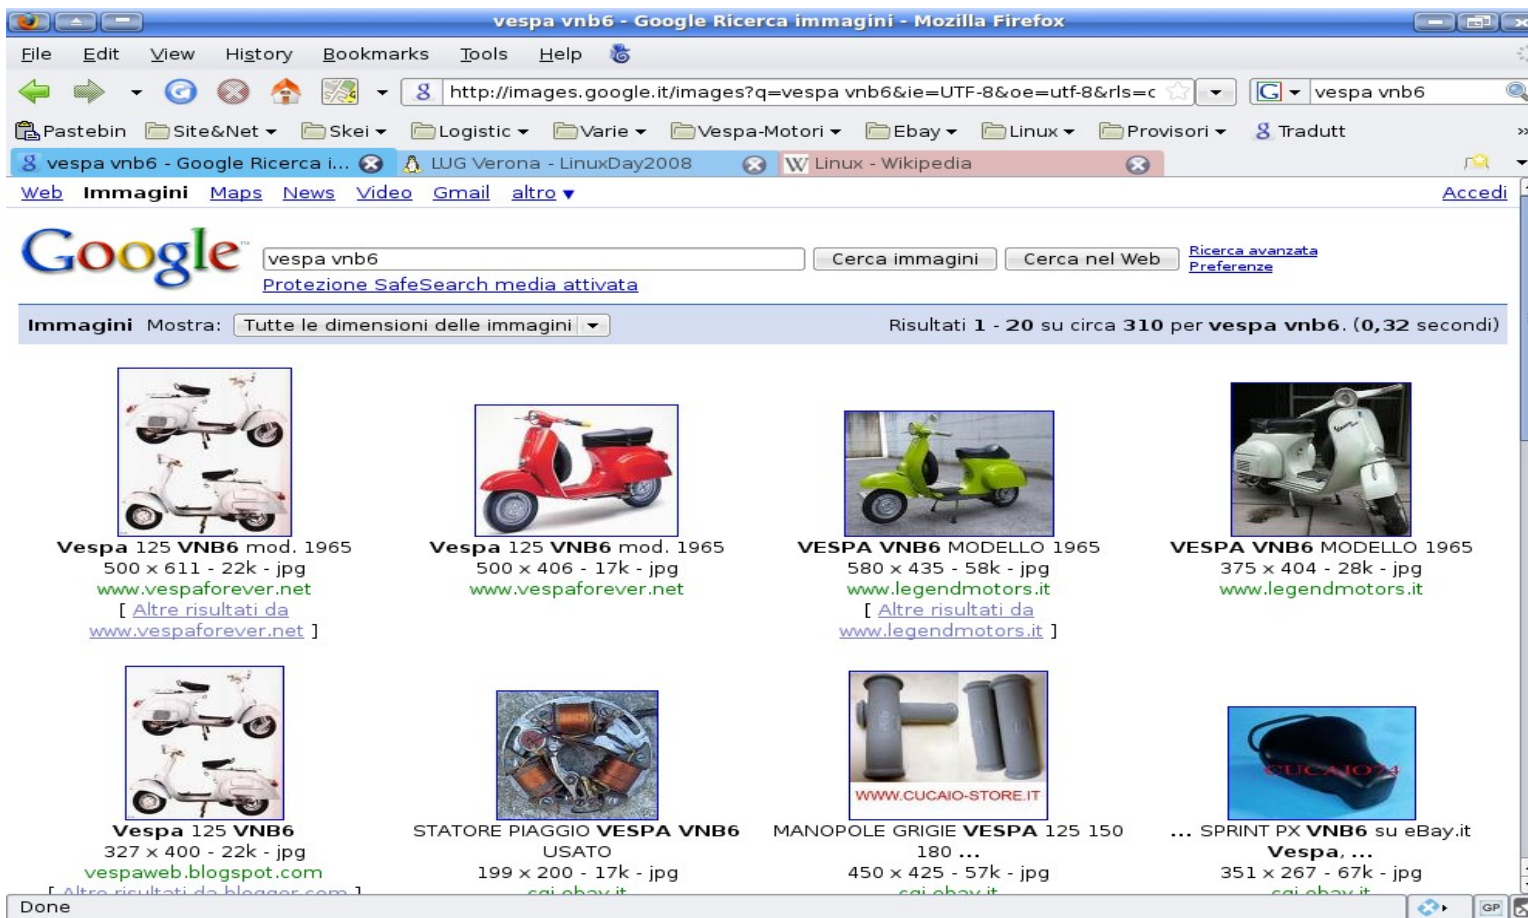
vespa vnb6 - Google Ricerca immagini - Mozilla Firefox

File Edit View History Bookmarks Tools Help

http://images.google.it/images?q=vespa vnb6&ie=UTF-8&oe=utf-8&rls=c

vespa vnb6

Pastebin Site&Net Skei Logistic Varie Vespa-Motori Ebay Linux Provisori Tradutt

vespa vnb6 - Google Ricerca i... LUG Verona - LinuxDay2008 Linux - Wikipedia

Web Immagini Maps News Video Gmail altro ▾ Accedi

Google

vespa vnb6 Cerca immagini Cerca nel Web Ricerca avanzata Preferenze

Protezione SafeSearch media attivata

Immagini Mostra: Tutte le dimensioni delle immagini Risultati 1 - 20 su circa 310 per vespa vnb6. (0,32 secondi)

Vespa 125 VNB6 mod. 1965
500 x 611 - 22k - jpg
www.vespaforever.net
[ Altre risultati da www.vespaforever.net ]

Vespa 125 VNB6 mod. 1965
500 x 406 - 17k - jpg
www.vespaforever.net

VESPA VNB6 MODELLO 1965
580 x 435 - 58k - jpg
www.legendmotors.it
[ Altre risultati da www.legendmotors.it ]

VESPA VNB6 MODELLO 1965
375 x 404 - 28k - jpg
www.legendmotors.it

Vespa 125 VNB6
327 x 400 - 22k - jpg
vespaweb.blogspot.com
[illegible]

STATORE PIAGGIO VESPA VNB6 USATO
199 x 200 - 17k - jpg
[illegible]

WWW.CUCAIO-STORE.IT
MANOPOLE GRIGIE VESPA 125 150 180 ...
450 x 425 - 57k - jpg
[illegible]

CUCAIO74
... SPRINT PX VNB6 su eBay.it Vespa, ...
351 x 267 - 67k - jpg
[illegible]

Done